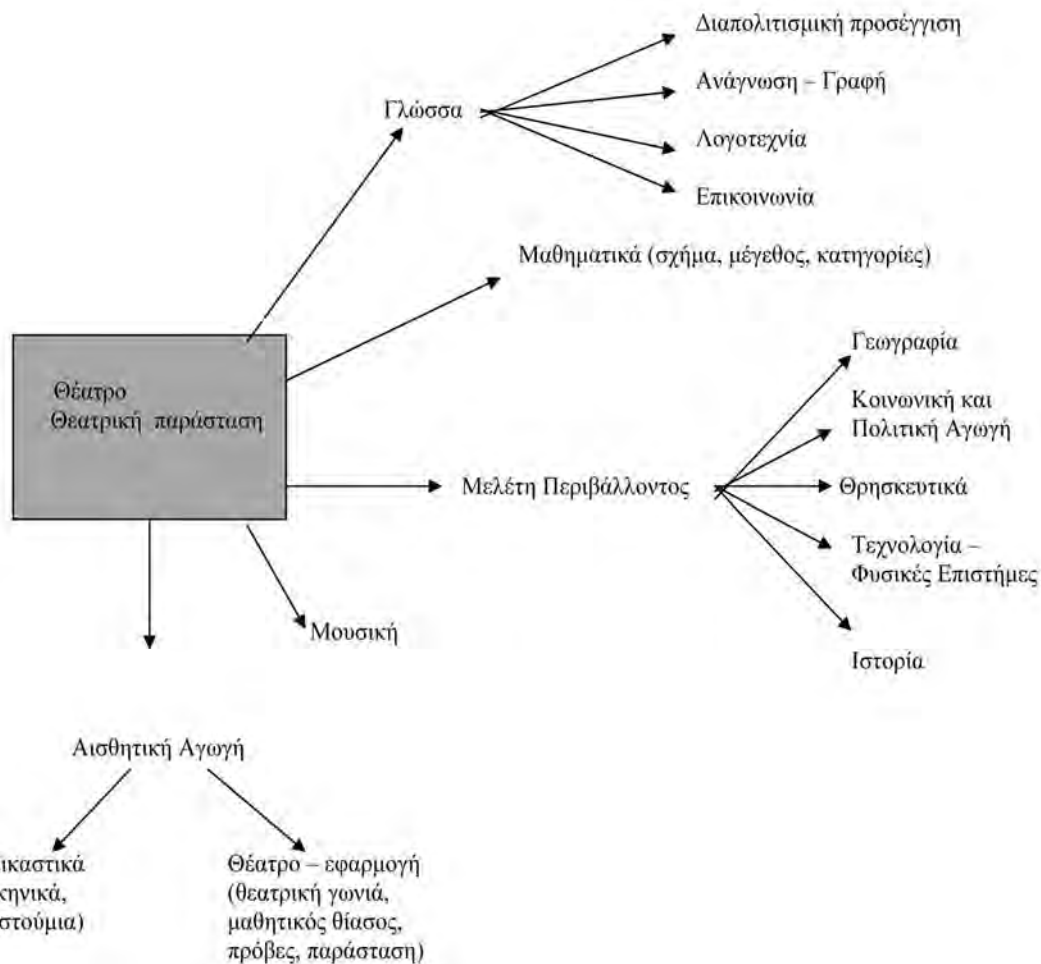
Θέατρο
Θεατρική παράσταση

Γλώσσα

Διαπολιτισμική προσέγγιση

Ανάγνωση – Γραφή

Λογοτεχνία

Επικοινωνία

Μαθηματικά (σχήμα, μέγεθος, κατηγορίες)

Μελέτη Περιβάλλοντος

Γεωγραφία

Κοινωνική και Πολιτική Αγωγή

Θρησκευτικά

Τεχνολογία – Φυσικές Επιστήμες

Ιστορία

Μουσική

Αισθητική Αγωγή

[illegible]ικαστικά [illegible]κηνικά, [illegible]στούμια)

Θέατρο – εφαρμογή (θεατρική γωνιά, μαθητικός θίασος, πρόβες, παράσταση)